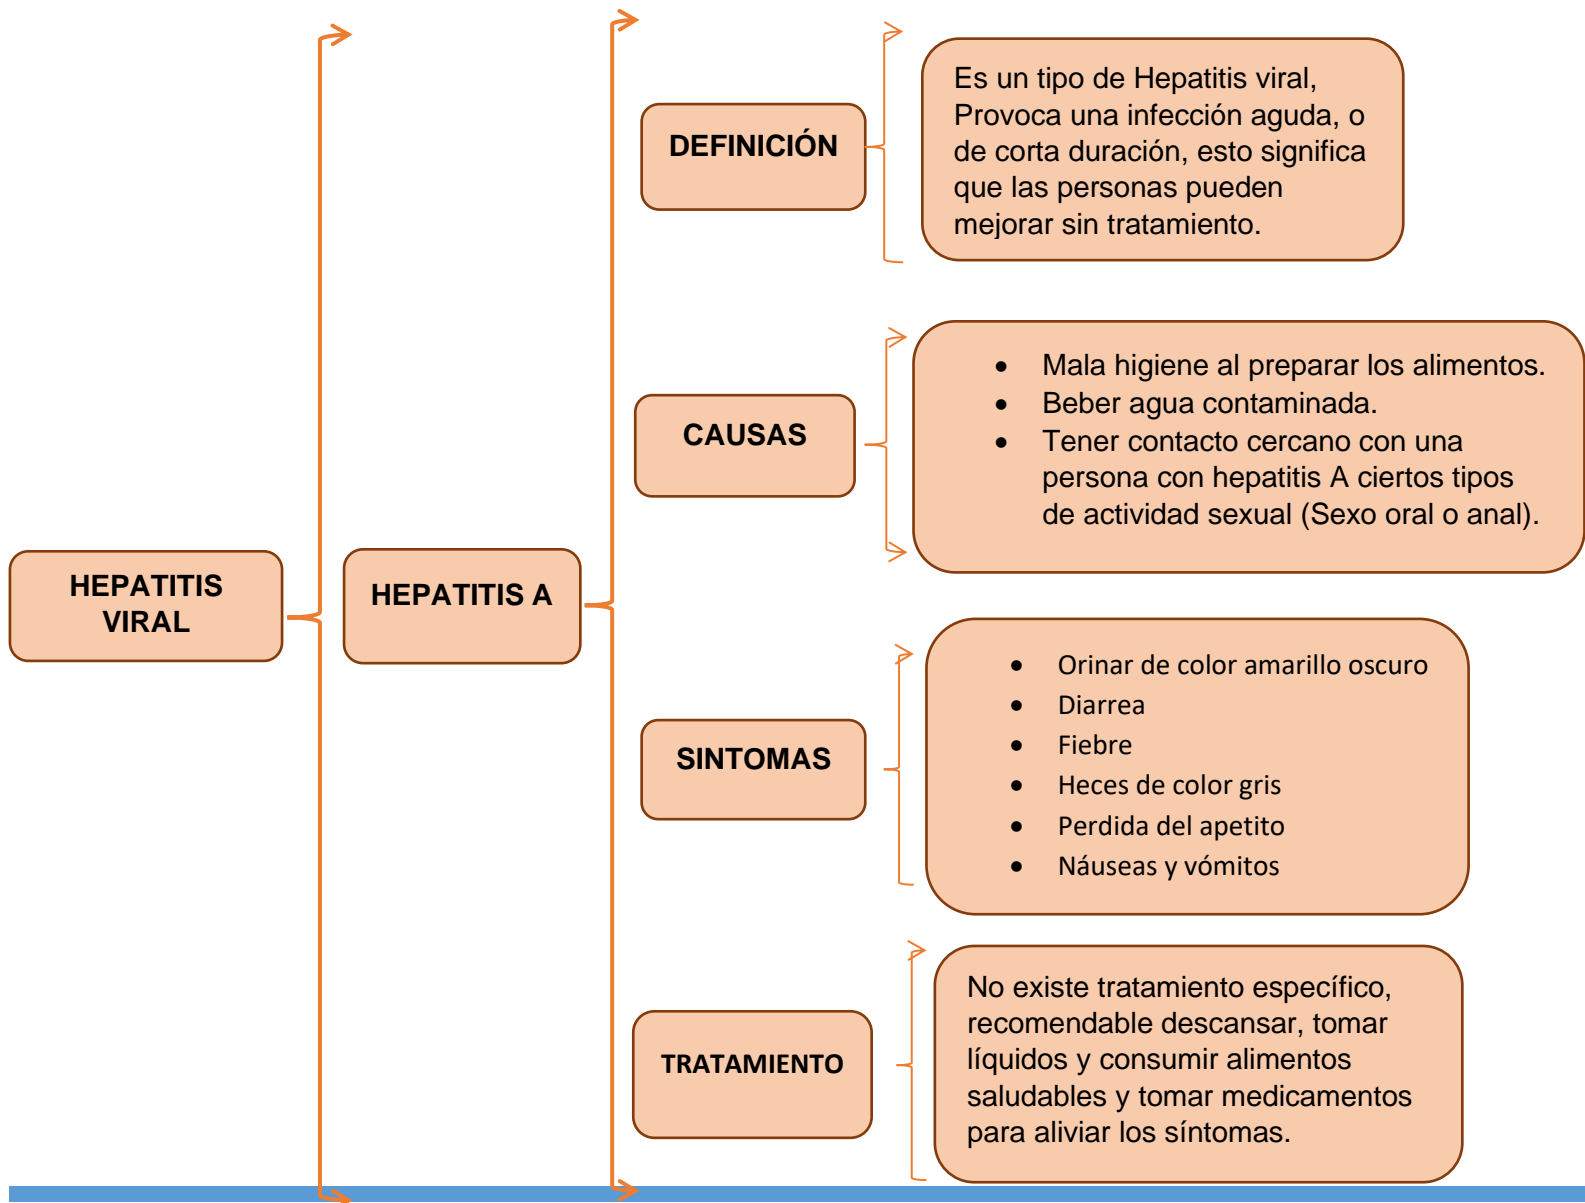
HEPATITIS VIRAL

HEPATITIS A

DEFINICIÓN

Es un tipo de Hepatitis viral, Provoca una infección aguda, o de corta duración, esto significa que las personas pueden mejorar sin tratamiento.

CAUSAS

- Mala higiene al preparar los alimentos.
- Beber agua contaminada.
- Tener contacto cercano con una persona con hepatitis A ciertos tipos de actividad sexual (Sexo oral o anal).

SINTOMAS

- Orinar de color amarillo oscuro
- Diarrea
- Fiebre
- Heces de color gris
- Perdida del apetito
- Náuseas y vómitos

TRATAMIENTO

No existe tratamiento específico, recomendable descansar, tomar líquidos y consumir alimentos saludables y tomar medicamentos para aliviar los síntomas.